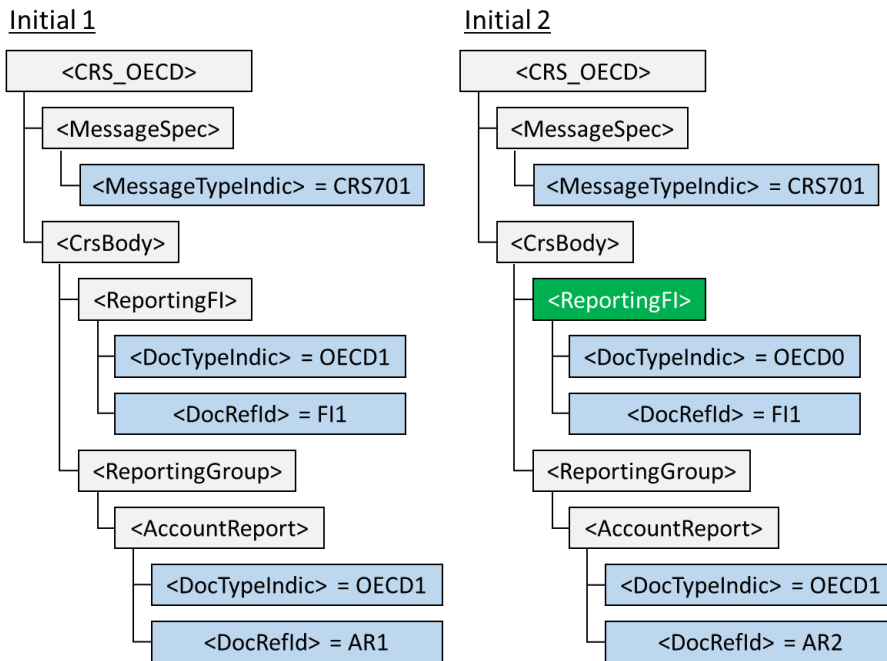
Initial 1

<CRS_OECD>

<MessageSpec>

<MessageTypeIndic> = CRS701

<CrsBody>

<ReportingFI>

<DocTypeIndic> = OECD1

<DocRefId> = FI1

<ReportingGroup>

<AccountReport>

<DocTypeIndic> = OECD1

<DocRefId> = AR1

Initial 2

<CRS_OECD>

<MessageSpec>

<MessageTypeIndic> = CRS701

<CrsBody>

<ReportingFI>

<DocTypeIndic> = OECD0

<DocRefId> = FI1

<ReportingGroup>

<AccountReport>

<DocTypeIndic> = OECD1

<DocRefId> = AR2